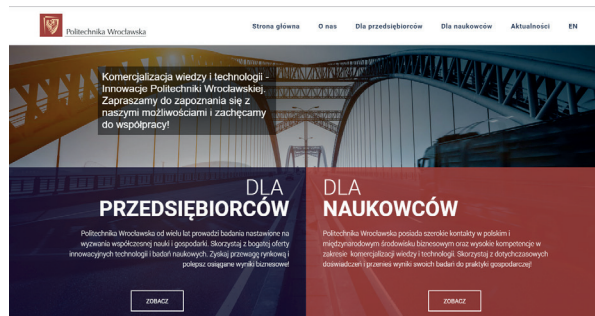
Politechnika Wrocławska

Strona główna O nas Dla przedsiębiorców Dla naukowców Aktualności EN

Komercjalizacja wiedzy i technologii - Innowacje Politechniki Wrocławskiej. Zapraszamy do zapoznania się z naszymi możliwościami i zachęcamy do współpracy!

DLA PRZEDSIĘBIORCÓW

Politechnika Wrocławska od wielu lat prowadzi badania nastawione na wyzwania współczesnej nauki i gospodarki. Skorzystaj z bogatej oferty innowacyjnych technologii i badań naukowych. Zyskaj przewagę rynkową i polepsz osiągane wyniki biznesowe!

ZOBACZ

DLA NAUKOWCÓW

Politechnika Wrocławska posiada szerokie kontakty w polskim i międzynarodowym środowisku biznesowym oraz wysokie kompetencje w zakresie komercjalizacji wiedzy i technologii. Skorzystaj z dotychczasowych doświadczeń i przenieś wyniki swoich badań do praktyki gospodarczej!

ZOBACZ